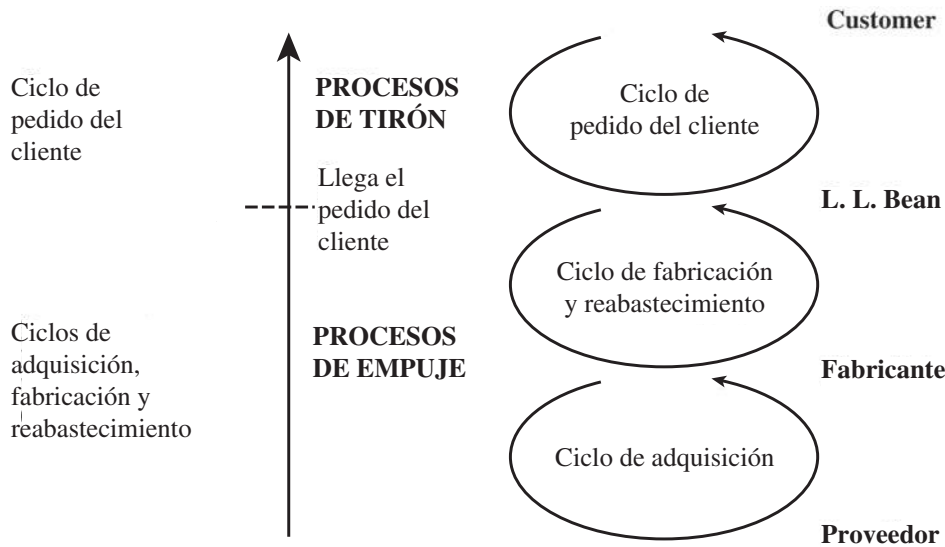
Customer

Ciclo de pedido del cliente

PROCESOS DE TIRÓN

Ciclo de pedido del cliente

Llega el pedido del cliente

L. L. Bean

Ciclo de fabricación y reabastecimiento

Ciclos de adquisición, fabricación y reabastecimiento

PROCESOS DE EMPUJE

Fabricante

Ciclo de adquisición

Proveedor